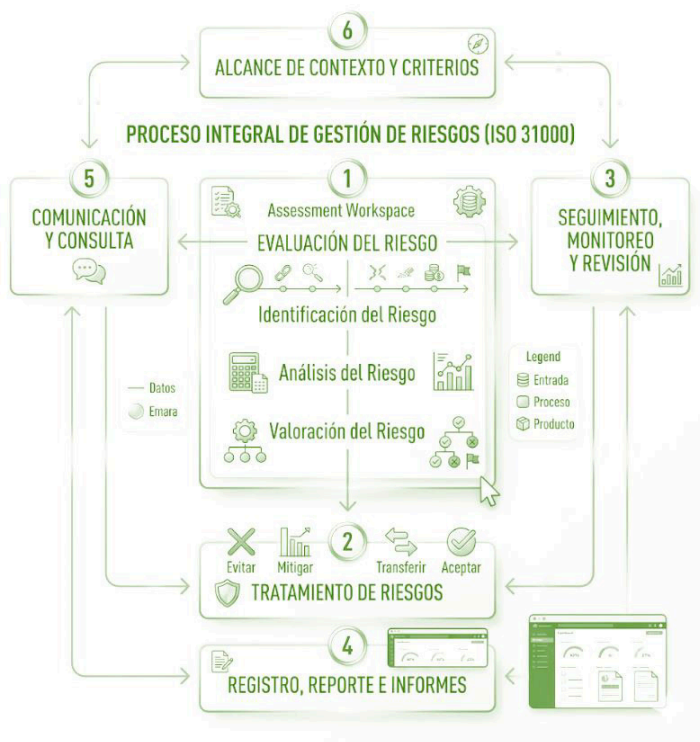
6

ALCANCE DE CONTEXTO Y CRITERIOS

PROCESO INTEGRAL DE GESTIÓN DE RIESGOS (ISO 31000)

5

COMUNICACIÓN Y CONSULTA

1

Assessment Workspace

EVALUACIÓN DEL RIESGO

Identificación del Riesgo

Análisis del Riesgo

Valoración del Riesgo

3

SEGUIMIENTO, MONITOREO Y REVISIÓN

Datos

Emara

Legend

Entrada

Proceso

Producto

2

Evitar

Mitigar

Transferir

Aceptar

TRATAMIENTO DE RIESGOS

4

REGISTRO, REPORTE E INFORMES